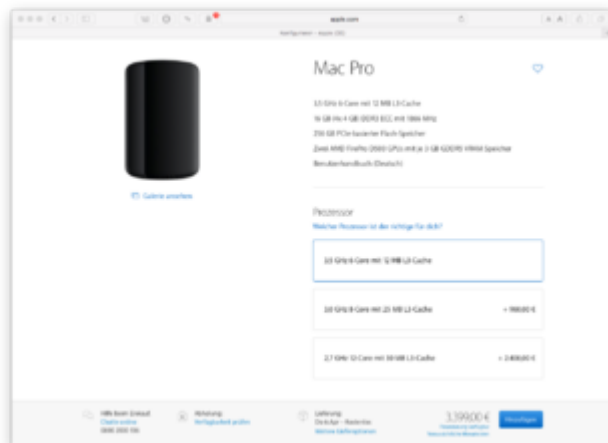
apple.com

Mac Pro

3,5 GHz 6-Core mit 12 MB L3-Cache

16 GB (4 x 4 GB) DDR3 ECC mit 1866 MHz

256 GB PCIe-basierter Flash-Speicher

Zwei AMD FirePro D500 GPUs mit je 3 GB GDDR5 VRAM Speicher

Benutzerhandbuch (Deutsch)

Galerie ansehen

Prozessor

Welcher Prozessor ist der richtige für dich?

3,5 GHz 6-Core mit 12 MB L3-Cache

3,0 GHz 8-Core mit 25 MB L3-Cache + 1.000,00 €

2,7 GHz 12-Core mit 30 MB L3-Cache + 2.400,00 €

Hilfe beim Einkauf
Chatte online
0800 2000 136

Abholung
Verfügbarkeit prüfen

Lieferung
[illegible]
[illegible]

3.399,00 €

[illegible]